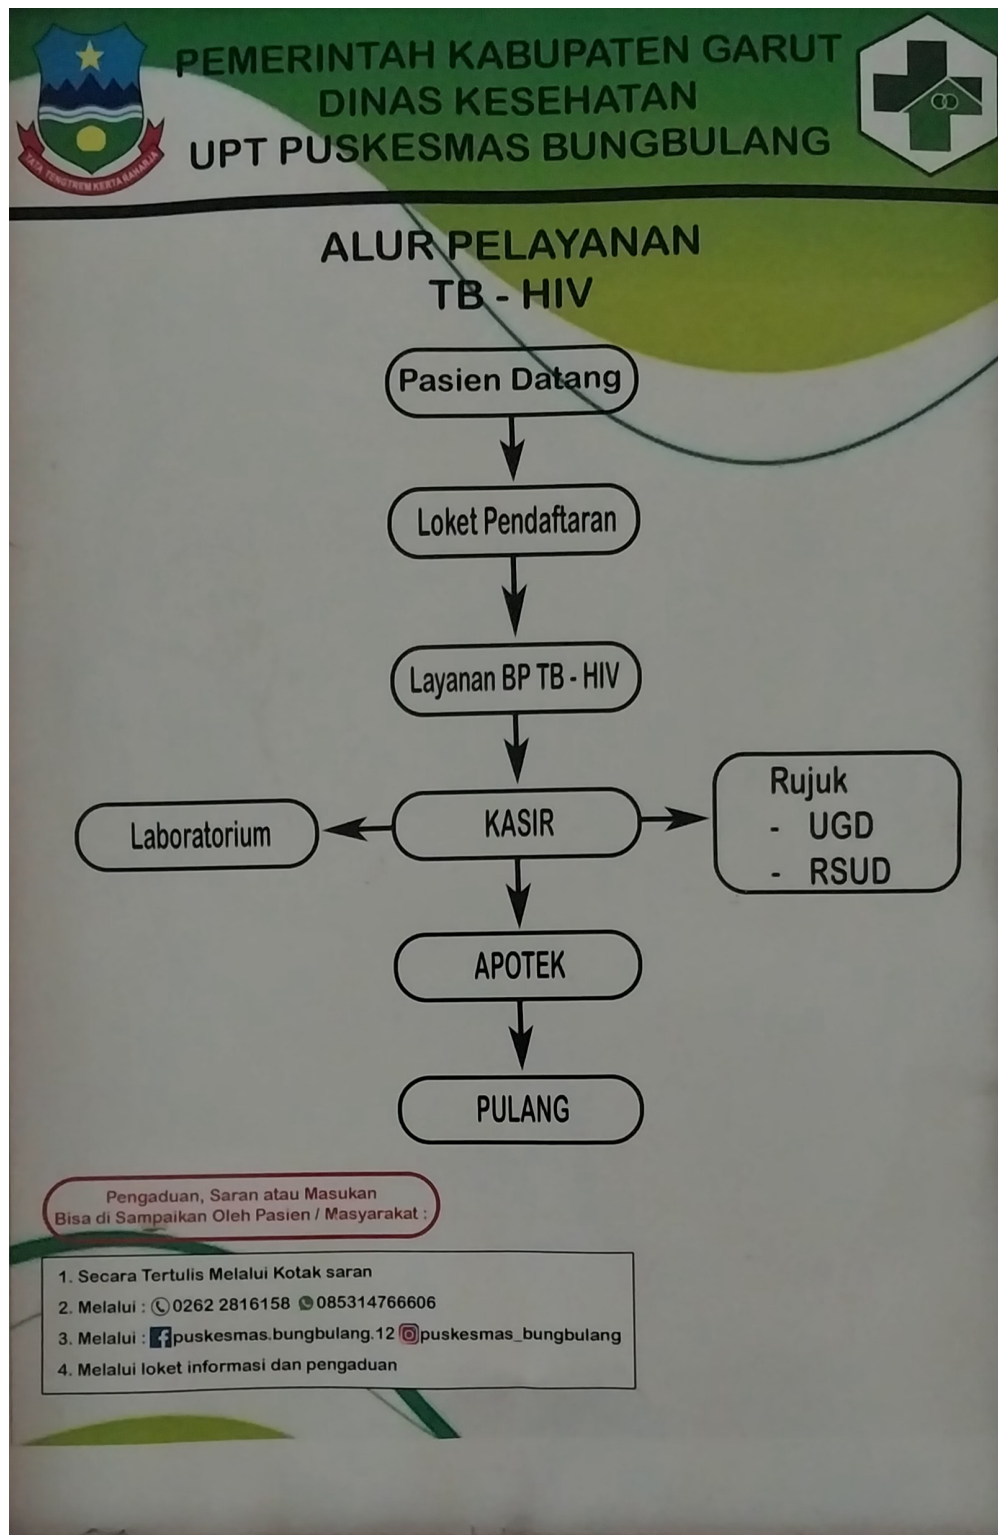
TATA TENGTREM KERTA RAHARJA

PEMERINTAH KABUPATEN GARUT
DINAS KESEHATAN
UPT PUSKESMAS BUNGBULANG

ALUR PELAYANAN
TB - HIV

Pasien Datang

Loket Pendaftaran

Layanan BP TB - HIV

Laboratorium

KASIR

Rujuk
- UGD
- RSUD

APOTEK

PULANG

Pengaduan, Saran atau Masukan
Bisa di Sampaikan Oleh Pasien / Masyarakat :

1. Secara Tertulis Melalui Kotak saran
2. Melalui : 0262 2816158 085314766606
3. Melalui : puskesmas.bungbulang.12 puskesmas_bungbulang
4. Melalui loket informasi dan pengaduan